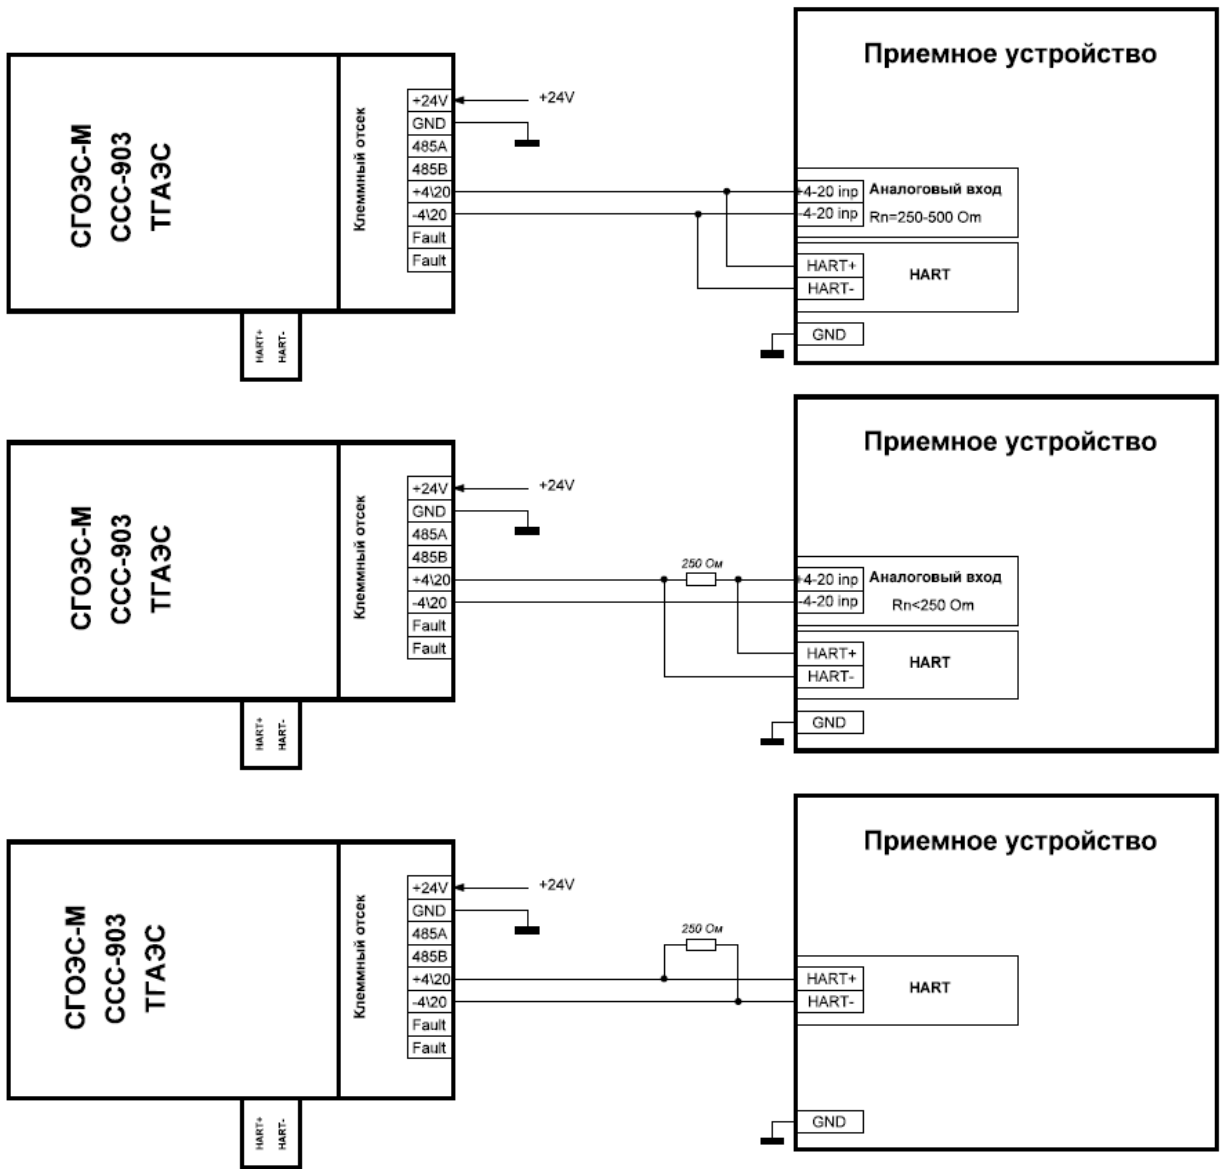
СГОЭС-М
ССС-903
ТГАЭС

Клеммный отсек

+24V
GND
485A
485B
+4\20
-4\20
Fault
Fault

HART+
HART-

+24V

Приемное устройство

+4-20 inp
-4-20 inp
Аналоговый вход
Rn=250-500 Om

HART+
HART-
HART

GND

СГОЭС-М
ССС-903
ТГАЭС

Клеммный отсек

+24V
GND
485A
485B
+4\20
-4\20
Fault
Fault

HART+
HART-

+24V

250 Ом

Приемное устройство

+4-20 inp
-4-20 inp
Аналоговый вход
Rn<250 Om

HART+
HART-
HART

GND

СГОЭС-М
ССС-903
ТГАЭС

Клеммный отсек

+24V
GND
485A
485B
+4\20
-4\20
Fault
Fault

HART+
HART-

+24V

250 Ом

Приемное устройство

HART+
HART-
HART

GND